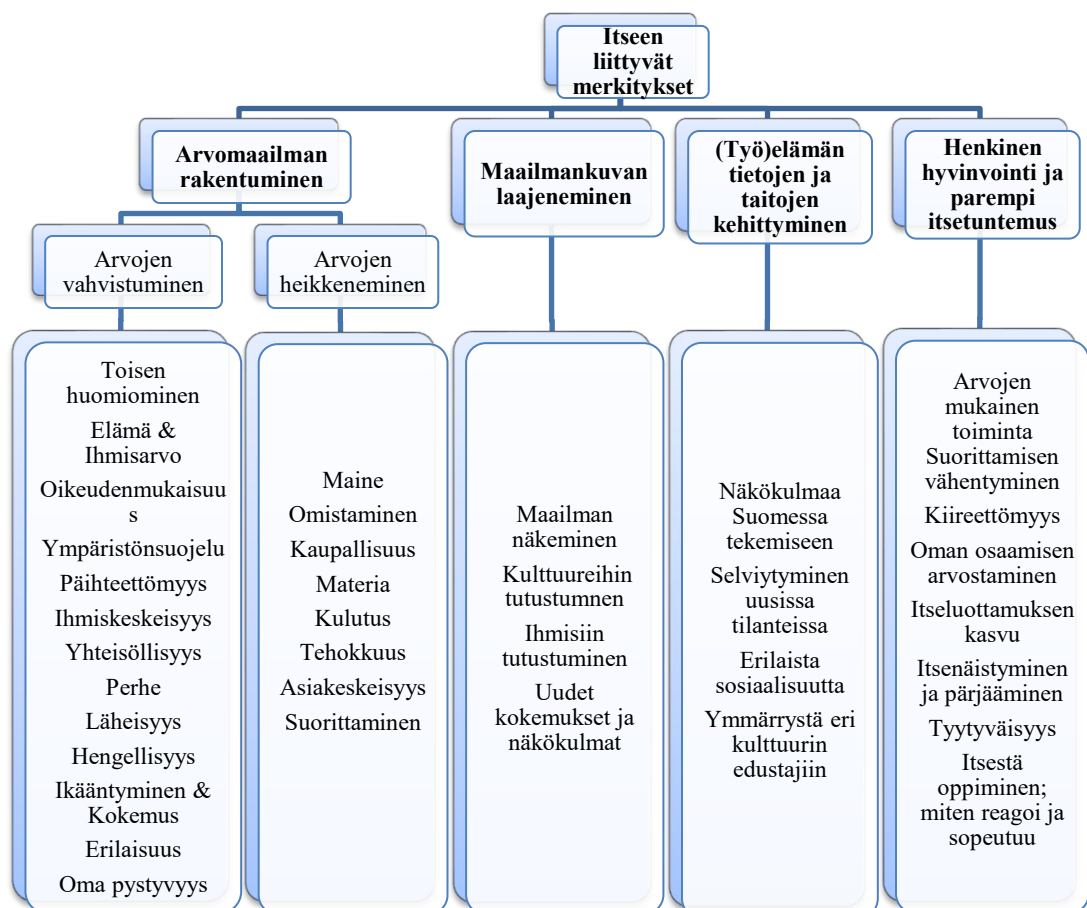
Itseen liittyvät merkitykset

Arvomaailman rakentuminen

Arvojen vahvistuminen

Toisen huomioiminen

Elämä & Ihmisarvo

Oikeudenmukaisuus

Ympäristönsuojelu

Päihteettömyys

Ihmiskeskeisyys

Yhteisöllisyys

Perhe

Läheisyys

Hengellisyys

Ikääntyminen & Kokemus

Erilaisuus

Oma pystyvyys

Arvojen heikkeneminen

Maine

Omistaminen

Kaupallisuus

Materia

Kulutus

Tehokkuus

Asiakeskeisyys

Suorittaminen

Maailmankuvan laajeneminen

Maailman näkeminen

Kulttuureihin tutustumnen

Ihmisiin tutustuminen

Uudet kokemukset ja näkökulmat

(Työ)elämän tietojen ja taitojen kehittyminen

Näkökulmaa Suomessa tekemiseen

Selviytyminen uusissa tilanteissa

Erilaista sosiaalisuutta

Ymmärrystä eri kulttuurin edustajiin

Henkinen hyvinvointi ja parempi itsetuntemus

Arvojen mukainen toiminta Suorittamisen vähentyminen

Kiireettömyys

Oman osaamisen arvostaminen

Itseluottamuksen kasvu

Itsenäistyminen ja pärjääminen

Tyytyväisyys

Itsestä oppiminen; miten reagoi ja sopeutuu